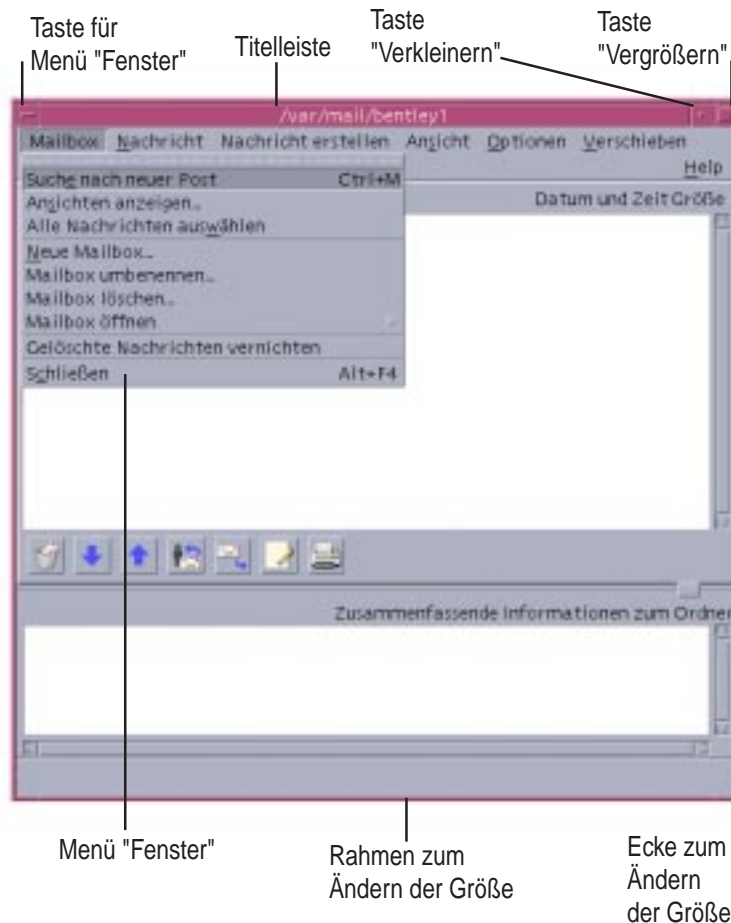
Taste für Menü "Fenster"

Titelleiste

Taste "Verkleinern"

Taste "Vergrößern"

/var/mail/bentley1

Mailbox Nachricht Nachricht erstellen Ansicht Optionen Verschieben

Help

Suche nach neuer Post Ctrl+M
Ansichten anzeigen...
Alle Nachrichten auswählen
Neue Mailbox...
Mailbox umbenennen...
Mailbox löschen...
Mailbox öffnen
Gelöschte Nachrichten vernichten
Schließen Alt+F4

Datum und Zeit Größe

Zusammenfassende Informationen zum Ordner

Menü "Fenster"

Rahmen zum Ändern der Größe

Ecke zum Ändern der Größe